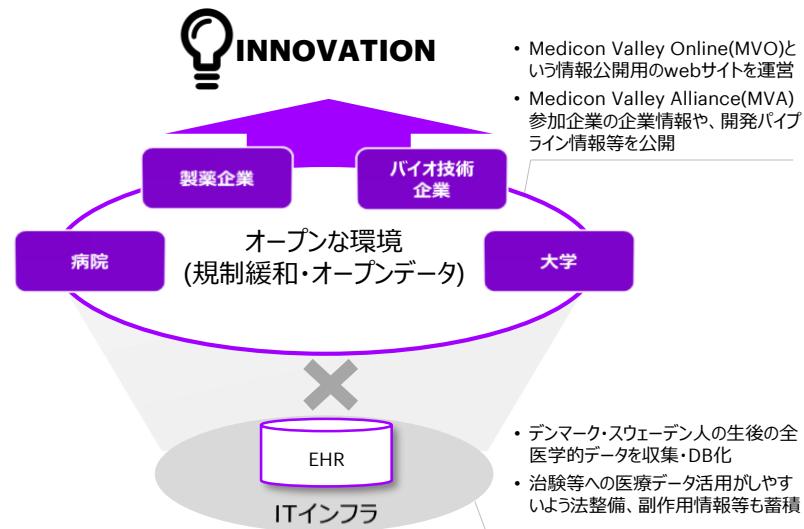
INNOVATION

• Medicon Valley Online(MVO)という情報公開用のwebサイトを運営
• Medicon Valley Alliance(MVA)参加企業の企業情報や、開発パイプライン情報等を公開

製薬企業

バイオ技術企業

病院

オープンな環境
(規制緩和・オープンデータ)

大学

EHR

ITインフラ

• デンマーク・スウェーデン人の生後の全医学的データを収集・DB化
• 治験等への医療データ活用がしやすいよう法整備、副作用情報等も蓄積